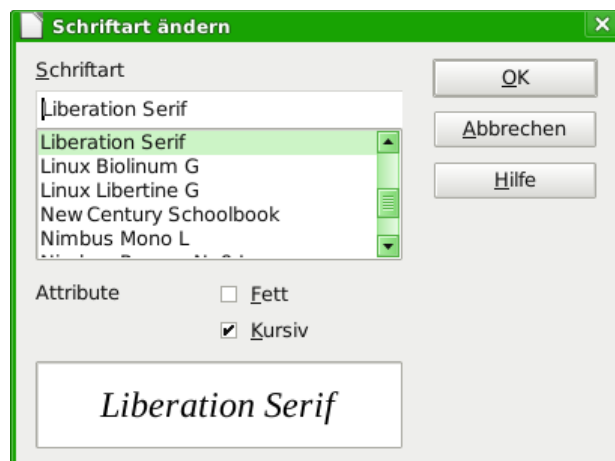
Schriftart ändern

Schriftart

Liberation Serif

Liberation Serif
Linux Biolinum G
Linux Libertine G
New Century Schoolbook
Nimbus Mono L
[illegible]

OK

Abbrechen

Hilfe

Attribute

Fett

Kursiv

Liberation Serif